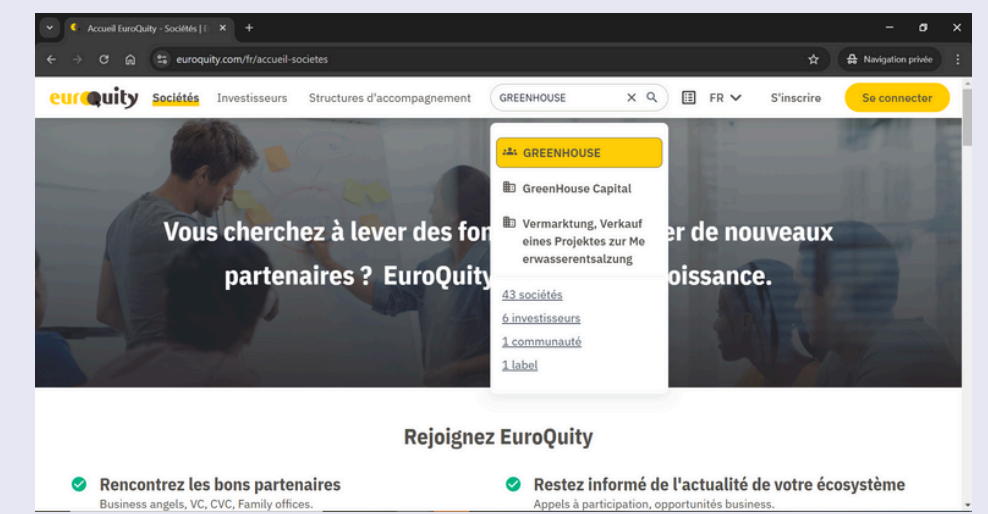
Accueil EuroQuity - Sociétés | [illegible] ×

euroquity.com/fr/accueil-societes

Navigation privée

euroquity Sociétés Investisseurs Structures d'accompagnement GREENHOUSE FR S'inscrire Se connecter

GREENHOUSE

GreenHouse Capital

Vermarktung, Verkauf eines Projektes zur Meerwasserentsalzung

43 sociétés

6 investisseurs

1 communauté

1 label

Vous cherchez à lever des fon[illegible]er de nouveaux partenaires ? EuroQuity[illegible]oissance.

Rejoignez EuroQuity

Rencontrez les bons partenaires
Business angels, VC, CVC, Family offices.

Restez informé de l'actualité de votre écosystème
Appels à participation, opportunités business.